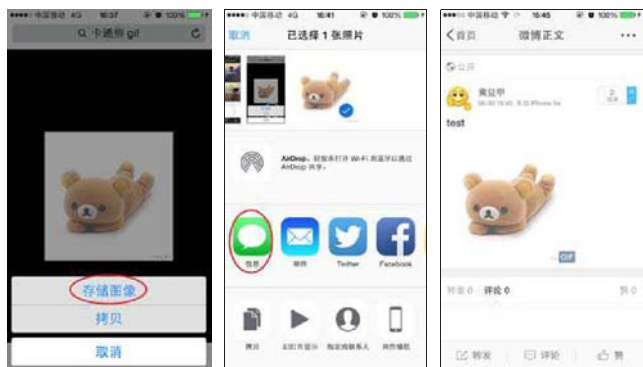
中国移动 4G 16:37 100%
卡通熊 gif
存储图像
拷贝
取消

中国移动 4G 16:41 100%
取消 已选择 1 张照片
AirDrop。轻按来打开 Wi-Fi 和蓝牙以通过 AirDrop 共享。
信息 邮件 Twitter Facebook
拷贝 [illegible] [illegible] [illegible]

中国移动 16:45 100%
首页 微博正文 ···
公开
黄益中
test
GIF
转发 0 评论 0 赞 0
转发 评论 赞